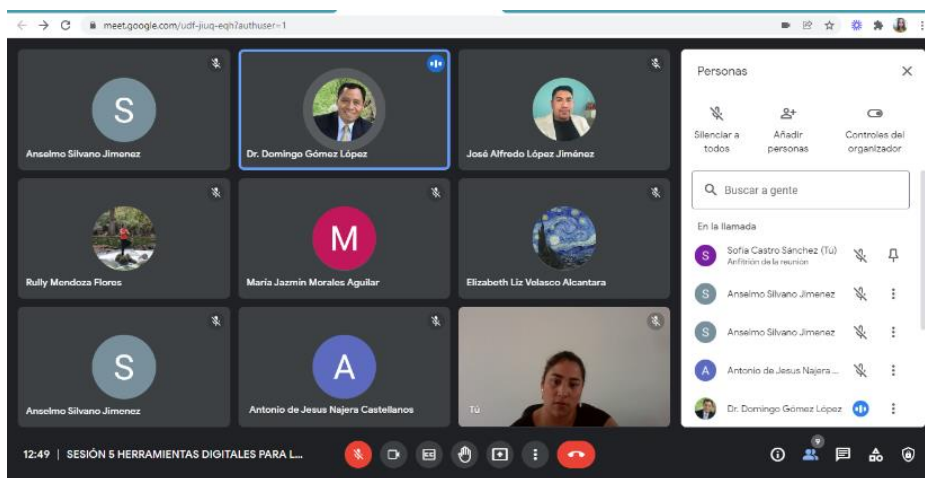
meet.google.com/udf-jiuq-eqh?authuser=1

S
Anselmo Silvano Jimenez

Dr. Domingo Gómez López

José Alfredo López Jiménez

Rully Mendoza Flores

M
María Jazmín Morales Aguilar

Elizabeth Liz Velasco Alcantara

S
Anselmo Silvano Jimenez

A
Antonio de Jesus Najera Castellanos

Tú

Personas

Silenciar a todos
Añadir personas
Controles del organizador

Buscar a gente

En la llamada

Sofía Castro Sánchez (Tú)
Anfitrión de la reunión

Anselmo Silvano Jimenez

Anselmo Silvano Jimenez

Antonio de Jesus Najera ...

Dr. Domingo Gómez López

12:49 | SESIÓN 5 HERRAMIENTAS DIGITALES PARA L...

9